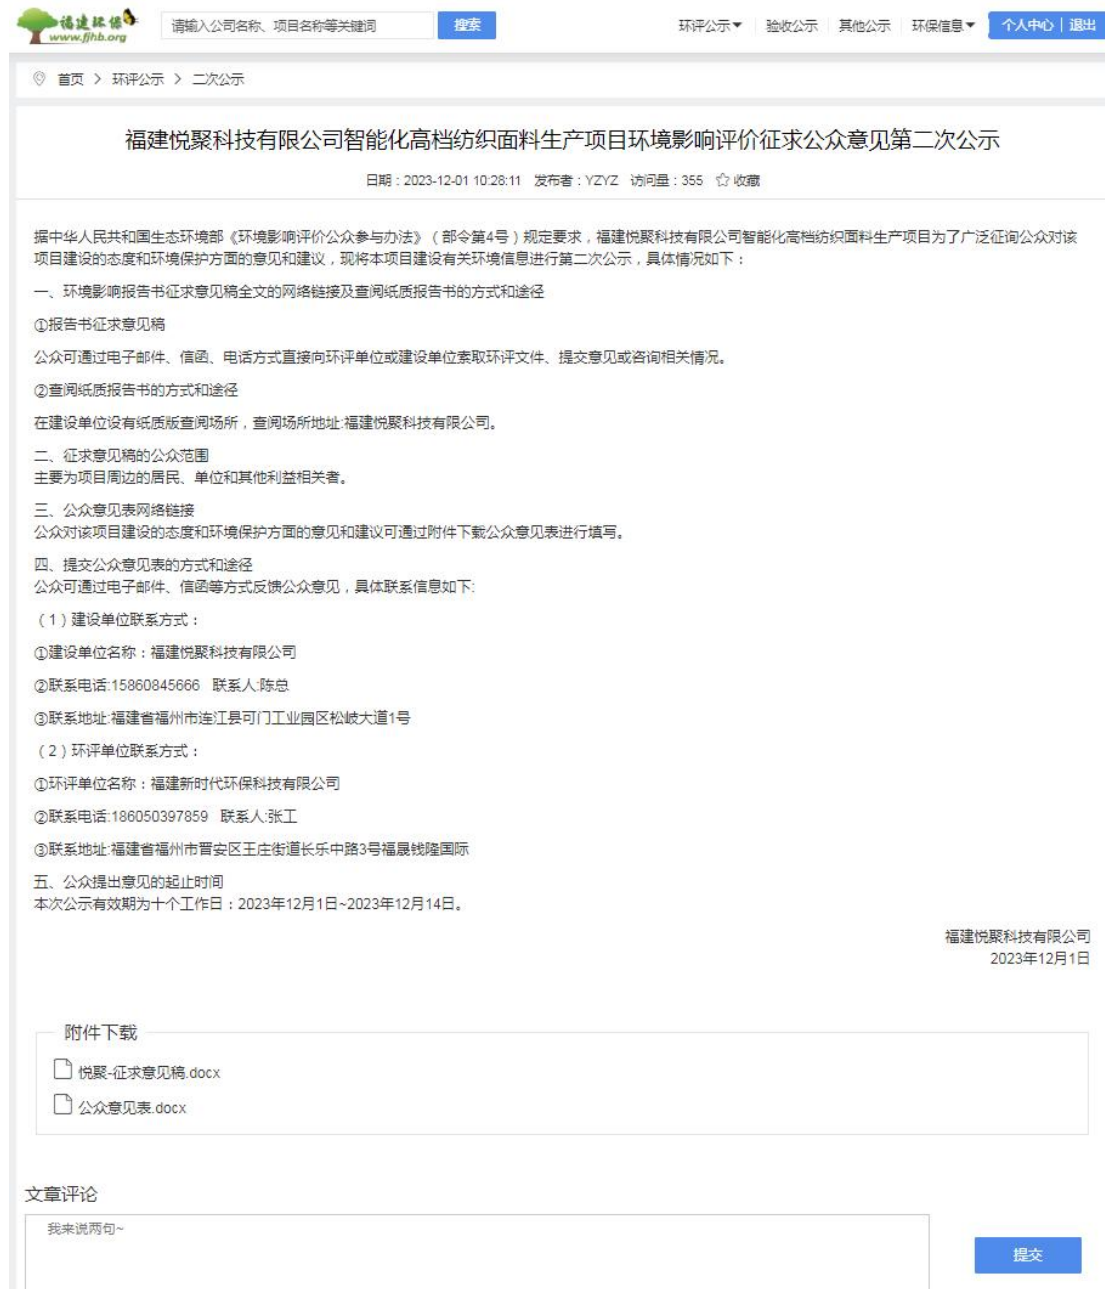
福建环保
www.fjhb.org

请输入公司名称、项目名称等关键词 搜索

环评公示▾ 验收公示 其他公示 环保信息▾ 个人中心 | 退出

首页 > 环评公示 > 二次公示

福建悦聚科技有限公司智能化高档纺织面料生产项目环境影响评价征求公众意见第二次公示

日期：2023-12-01 10:28:11 发布者：YZYZ 访问量：355 收藏

据中华人民共和国生态环境部《环境影响评价公众参与办法》（部令第4号）规定要求，福建悦聚科技有限公司智能化高档纺织面料生产项目为了广泛征询公众对该项目建设的态度和环境保护方面的意见和建议，现将本项目建设有关环境信息进行第二次公示，具体情况如下：

一、环境影响报告书征求意见稿全文的网络链接及查阅纸质报告书的方式和途径

①报告书征求意见稿

公众可通过电子邮件、信函、电话方式直接向环评单位或建设单位索取环评文件、提交意见或咨询相关情况。

②查阅纸质报告书的方式和途径

在建设单位设有纸质版查阅场所，查阅场所地址:福建悦聚科技有限公司。

二、征求意见稿的公众范围
主要为项目周边的居民、单位和其他利益相关者。

三、公众意见表网络链接
公众对该项目建设的态度和环境保护方面的意见和建议可通过附件下载公众意见表进行填写。

四、提交公众意见表的方式和途径
公众可通过电子邮件、信函等方式反馈公众意见，具体联系信息如下:

（1）建设单位联系方式：

①建设单位名称：福建悦聚科技有限公司

②联系电话:15860845666 联系人:陈总

③联系地址:福建省福州市连江县可门工业园区松岐大道1号

（2）环评单位联系方式：

①环评单位名称：福建新时代环保科技有限公司

②联系电话:186050397859 联系人:张工

③联系地址:福建省福州市晋安区王庄街道长乐中路3号福晟钱隆国际

五、公众提出意见的起止时间
本次公示有效期为十个工作日：2023年12月1日~2023年12月14日。

福建悦聚科技有限公司
2023年12月1日

附件下载

悦聚-征求意见稿.docx

公众意见表.docx

文章评论

我来说两句~

提交